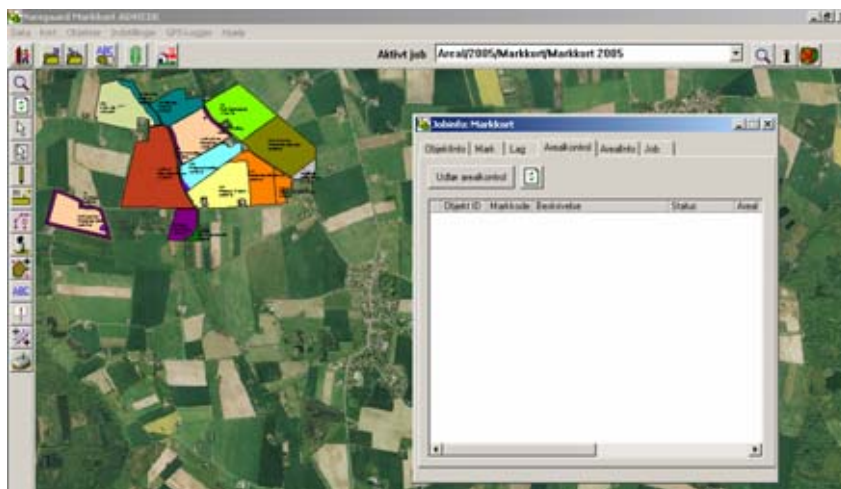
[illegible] Markkort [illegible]

Data Kort Objekter Indstillinger GPS-logger Hjælp

Aktivt job Areal/2005/Markkort/Markkort 2005

Jobinfo: Markkort

Objektinfo | Mark | Lag | Arealkontrol | Arealinfo | Job

Udfør arealkontrol

| Objekt ID | Markkode | Beskrivelse | Status | Areal |
|---|---|---|---|---|

ABC